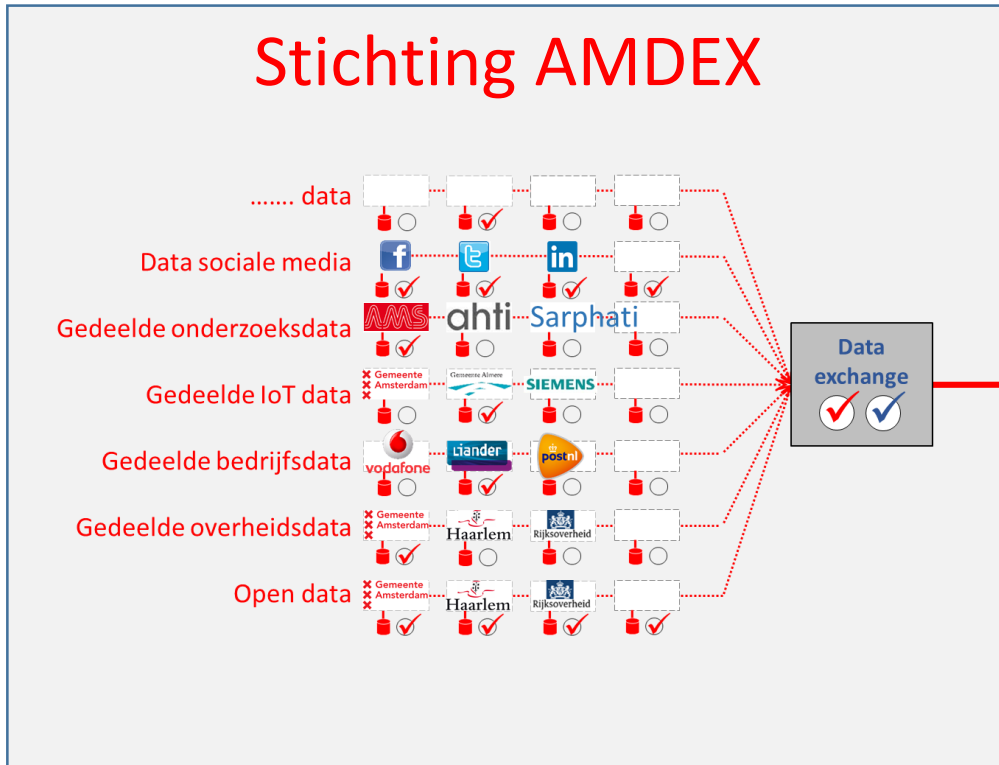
Stichting AMDEX

....... data

Data sociale media

f

in

Gedeelde onderzoeksdata

AMS

ahti

Sarphati

Gedeelde IoT data

Gemeente Amsterdam

Gemeente Almere

SIEMENS

Gedeelde bedrijfsdata

vodafone

Liander

postnl

Gedeelde overheidsdata

Gemeente Amsterdam

Haarlem

Rijksoverheid

Open data

Gemeente Amsterdam

Haarlem

Rijksoverheid

Data exchange